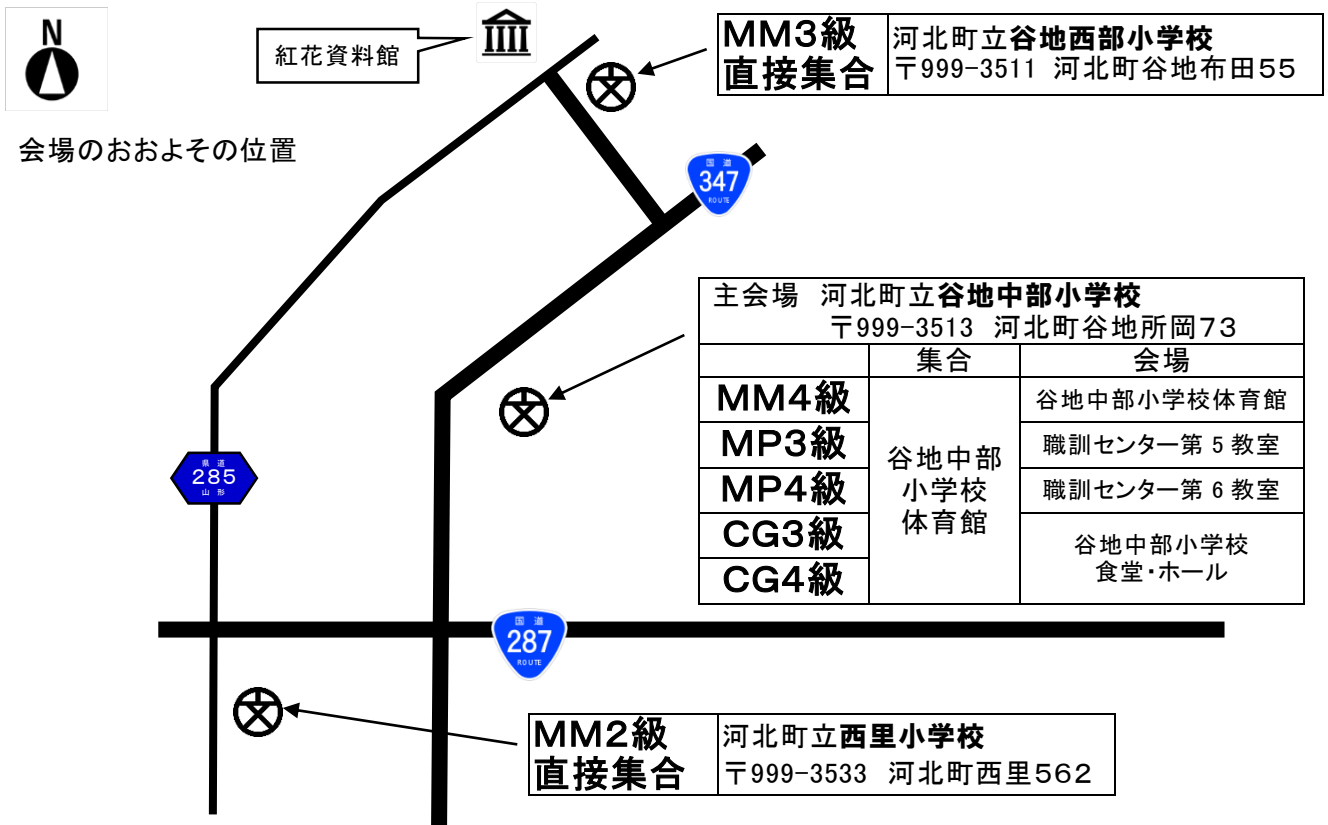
N

紅花資料館

会場のおおよその位置

| MM3級 直接集合 | 河北町立谷地西部小学校 〒999-3511 河北町谷地布田55 |
|---|---|

国道 347 ROUTE

主会場 河北町立谷地中部小学校
〒999-3513 河北町谷地所岡73

| | 集合 | 会場 |
|---|---|---|
| MM4級 | 谷地中部小学校体育館 | 谷地中部小学校体育館 |
| MP3級 | | 職訓センター第 5 教室 |
| MP4級 | | 職訓センター第 6 教室 |
| CG3級 | | 谷地中部小学校 食堂・ホール |
| CG4級 | | |

県道 285 山形

国道 287 ROUTE

| MM2級 直接集合 | 河北町立西里小学校 〒999-3533 河北町西里562 |
|---|---|